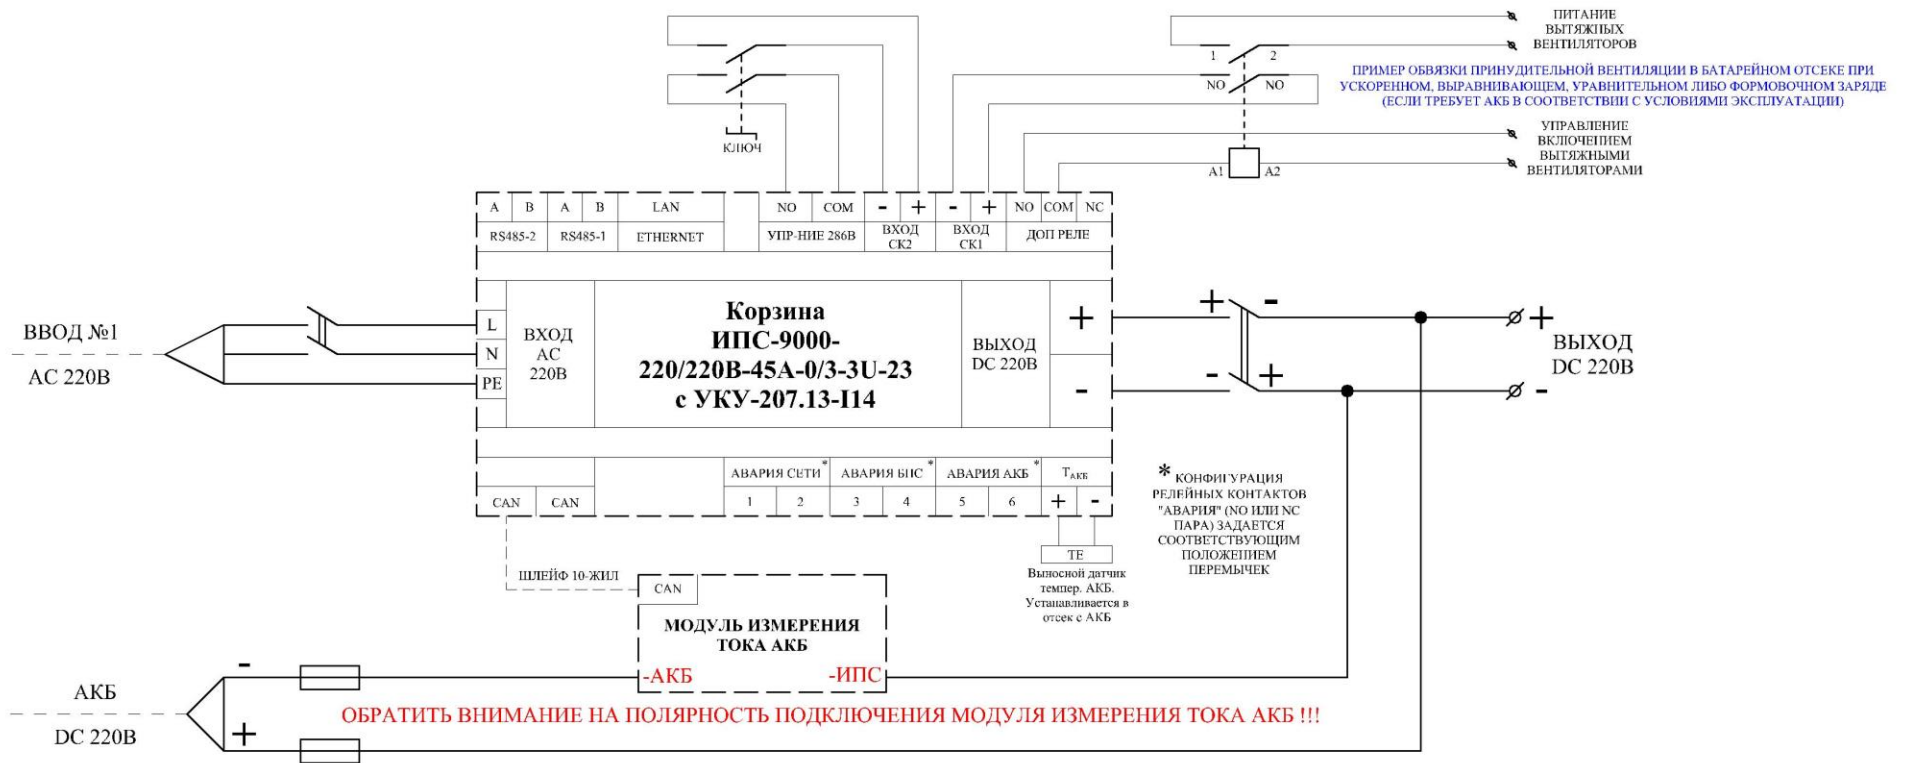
ПИТАНИЕ ВЫТЯЖНЫХ ВЕНТИЛЯТОРОВ

ПРИМЕР ОБВЯЗКИ ПРИНУДИТЕЛЬНОЙ ВЕНТИЛЯЦИИ В БАТАРЕЙНОМ ОТСЕКЕ ПРИ УСКОРЕННОМ, ВЫРАВНИВАЮЩЕМ, УРАВНИТЕЛЬНОМ ЛИБО ФОРМОВОЧНОМ ЗАРЯДЕ (ЕСЛИ ТРЕБУЕТ АКБ В СООТВЕТСТВИИ С УСЛОВИЯМИ ЭКСПЛУАТАЦИИ)

1 2
NO NO

УПРАВЛЕНИЕ ВКЛЮЧЕНИЕМ ВЫТЯЖНЫМИ ВЕНТИЛЯТОРАМИ

A1 A2

КЛЮЧ

| A | B | A | B | LAN | | NO | COM | - | + | - | + | NO | COM | NC |
|---|---|---|---|---|---|---|---|---|---|---|---|---|---|---|
| RS485-2 | | RS485-1 | | ETHERNET | | УПР-НИЕ 286В | | ВХОД СК2 | | ВХОД СК1 | | ДОП РЕЛЕ | | |

ВВОД №1
AC 220В

L
N
PE

ВХОД AC 220В

Корзина
ИПС-9000-220/220В-45А-0/3-3U-23
с УКУ-207.13-I14

ВЫХОД DC 220В

+
-

+ -
- +

+
ВЫХОД DC 220В
-

| CAN | CAN | | АВАРИЯ СЕТИ* | | АВАРИЯ БПС* | | АВАРИЯ АКБ* | | $T_{АКБ}$ | |
|---|---|---|---|---|---|---|---|---|---|---|
| | | | 1 | 2 | 3 | 4 | 5 | 6 | + | - |

* КОНФИГУРАЦИЯ РЕЛЕЙНЫХ КОНТАКТОВ "АВАРИЯ" (NO ИЛИ NC ПАРА) ЗАДАЕТСЯ СООТВЕТСТВУЮЩИМ ПОЛОЖЕНИЕМ ПЕРЕМЫЧЕК

TE
Выносной датчик темпер. АКБ. Устанавливается в отсек с АКБ

ШЛЕЙФ 10-ЖИЛ

CAN
МОДУЛЬ ИЗМЕРЕНИЯ ТОКА АКБ
-АКБ -ИПС

-
АКБ
DC 220В
+

ОБРАТИТЬ ВНИМАНИЕ НА ПОЛЯРНОСТЬ ПОДКЛЮЧЕНИЯ МОДУЛЯ ИЗМЕРЕНИЯ ТОКА АКБ !!!